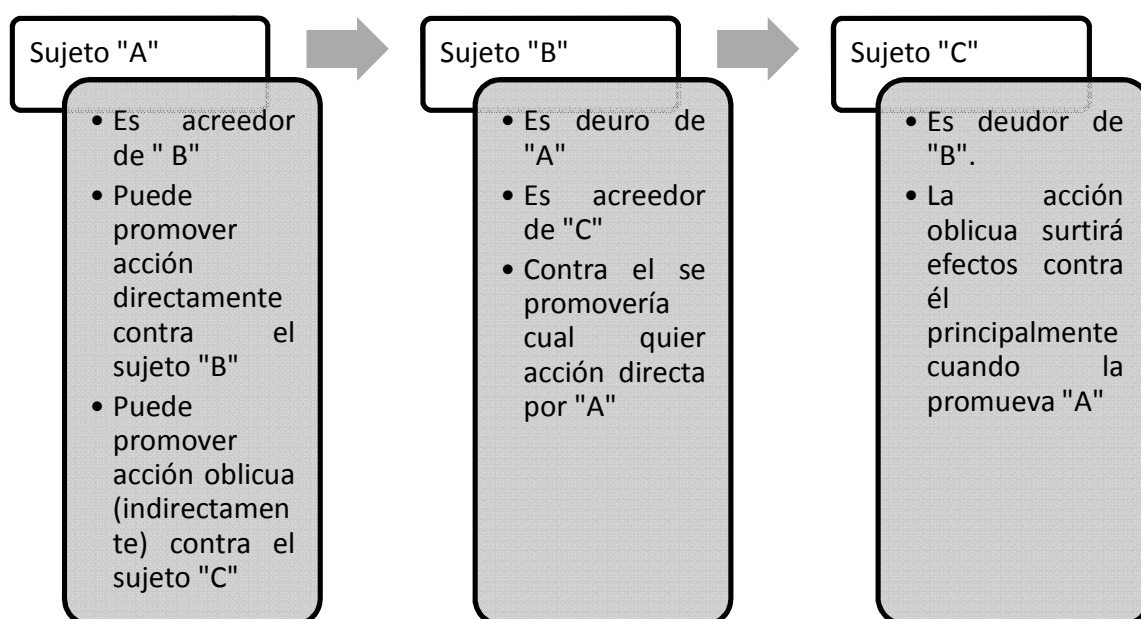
Sujeto "A"

- Es acreedor de " B"
- Puede promover acción directamente contra el sujeto "B"
- Puede promover acción oblicua (indirectamente) contra el sujeto "C"

Sujeto "B"

- Es deuro de "A"
- Es acreedor de "C"
- Contra el se promovería cual quier acción directa por "A"

Sujeto "C"

- Es deudor de "B".
- La acción oblicua surtirá efectos contra él principalmente cuando la promueva "A"